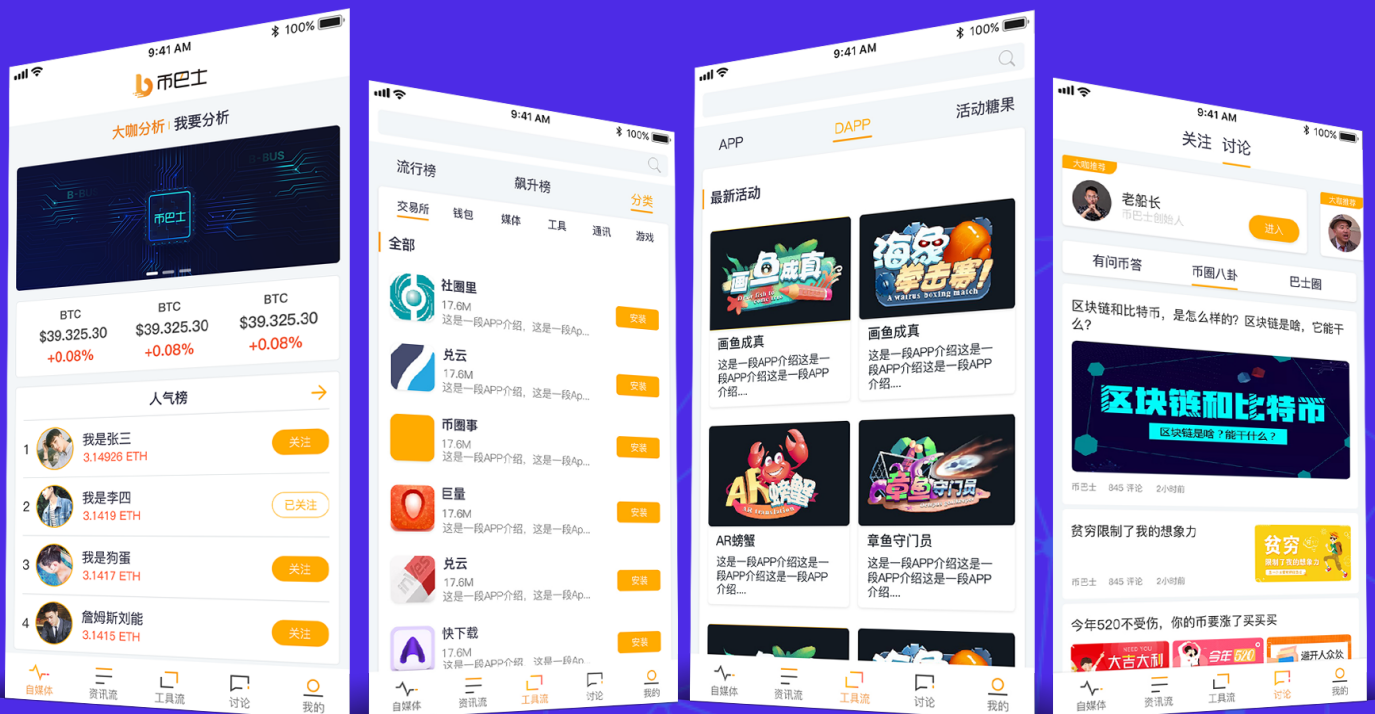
9:41 AM
100%
币巴士
大咖分析 | 我要分析
B-BUS
B-BUS
币巴士
BTC
$39.325.30
+0.08%
BTC
$39.325.30
+0.08%
BTC
$39.325.30
+0.08%
人气榜
1 我是张三 3.14926 ETH 关注
2 我是李四 3.1419 ETH 已关注
3 我是狗蛋 3.1417 ETH 关注
4 詹姆斯刘能 3.1415 ETH 关注
自媒体 资讯流 工具流 讨论 我的

9:41 AM
100%
流行榜
飙升榜
交易所 钱包 媒体 工具 通讯 游戏 分类
全部
社圈里 17.6M 这是一段APP介绍，这是一段Ap... 安装
兑云 17.6M 这是一段APP介绍，这是一段Ap... 安装
币圈事 17.6M 这是一段APP介绍，这是一段Ap... 安装
巨量 17.6M 这是一段APP介绍，这是一段Ap... 安装
兑云 17.6M 这是一段APP介绍，这是一段Ap... 安装
快下载 17.6M 这是一段APP介绍，这是一段Ap... 安装
自媒体 资讯流 工具流 讨论 我的

9:41 AM
APP DAPP 活动糖果
最新活动
画鱼成真
海象拳击赛!
A walrus boxing match
画鱼成真
这是一段APP介绍这是一段APP介绍这是一段APP介绍....
画鱼成真
这是一段APP介绍这是一段APP介绍这是一段APP介绍....
AR螃蟹
AR螃蟹
这是一段APP介绍这是一段APP介绍这是一段APP介绍....
章鱼守门员
章鱼守门员
这是一段APP介绍这是一段APP介绍这是一段APP介绍....
自媒体 资讯流 工具流 讨论 我的

9:41 AM
100%
关注 讨论
大咖推荐
老船长
币巴士创始人
进入
大咖推荐
有问币答 币圈八卦 巴士圈
区块链和比特币，是怎么样的？区块链是啥，它能干么？
区块链和比特币
区块链是啥？能干什么？
币巴士 845 评论 2小时前
贫穷限制了我的想象力
贫穷
币巴士 845 评论 2小时前
今年520不受伤，你的币要涨了买买买
大吉大利
今年520
避开人众坑
自媒体 资讯流 工具流 讨论 我的